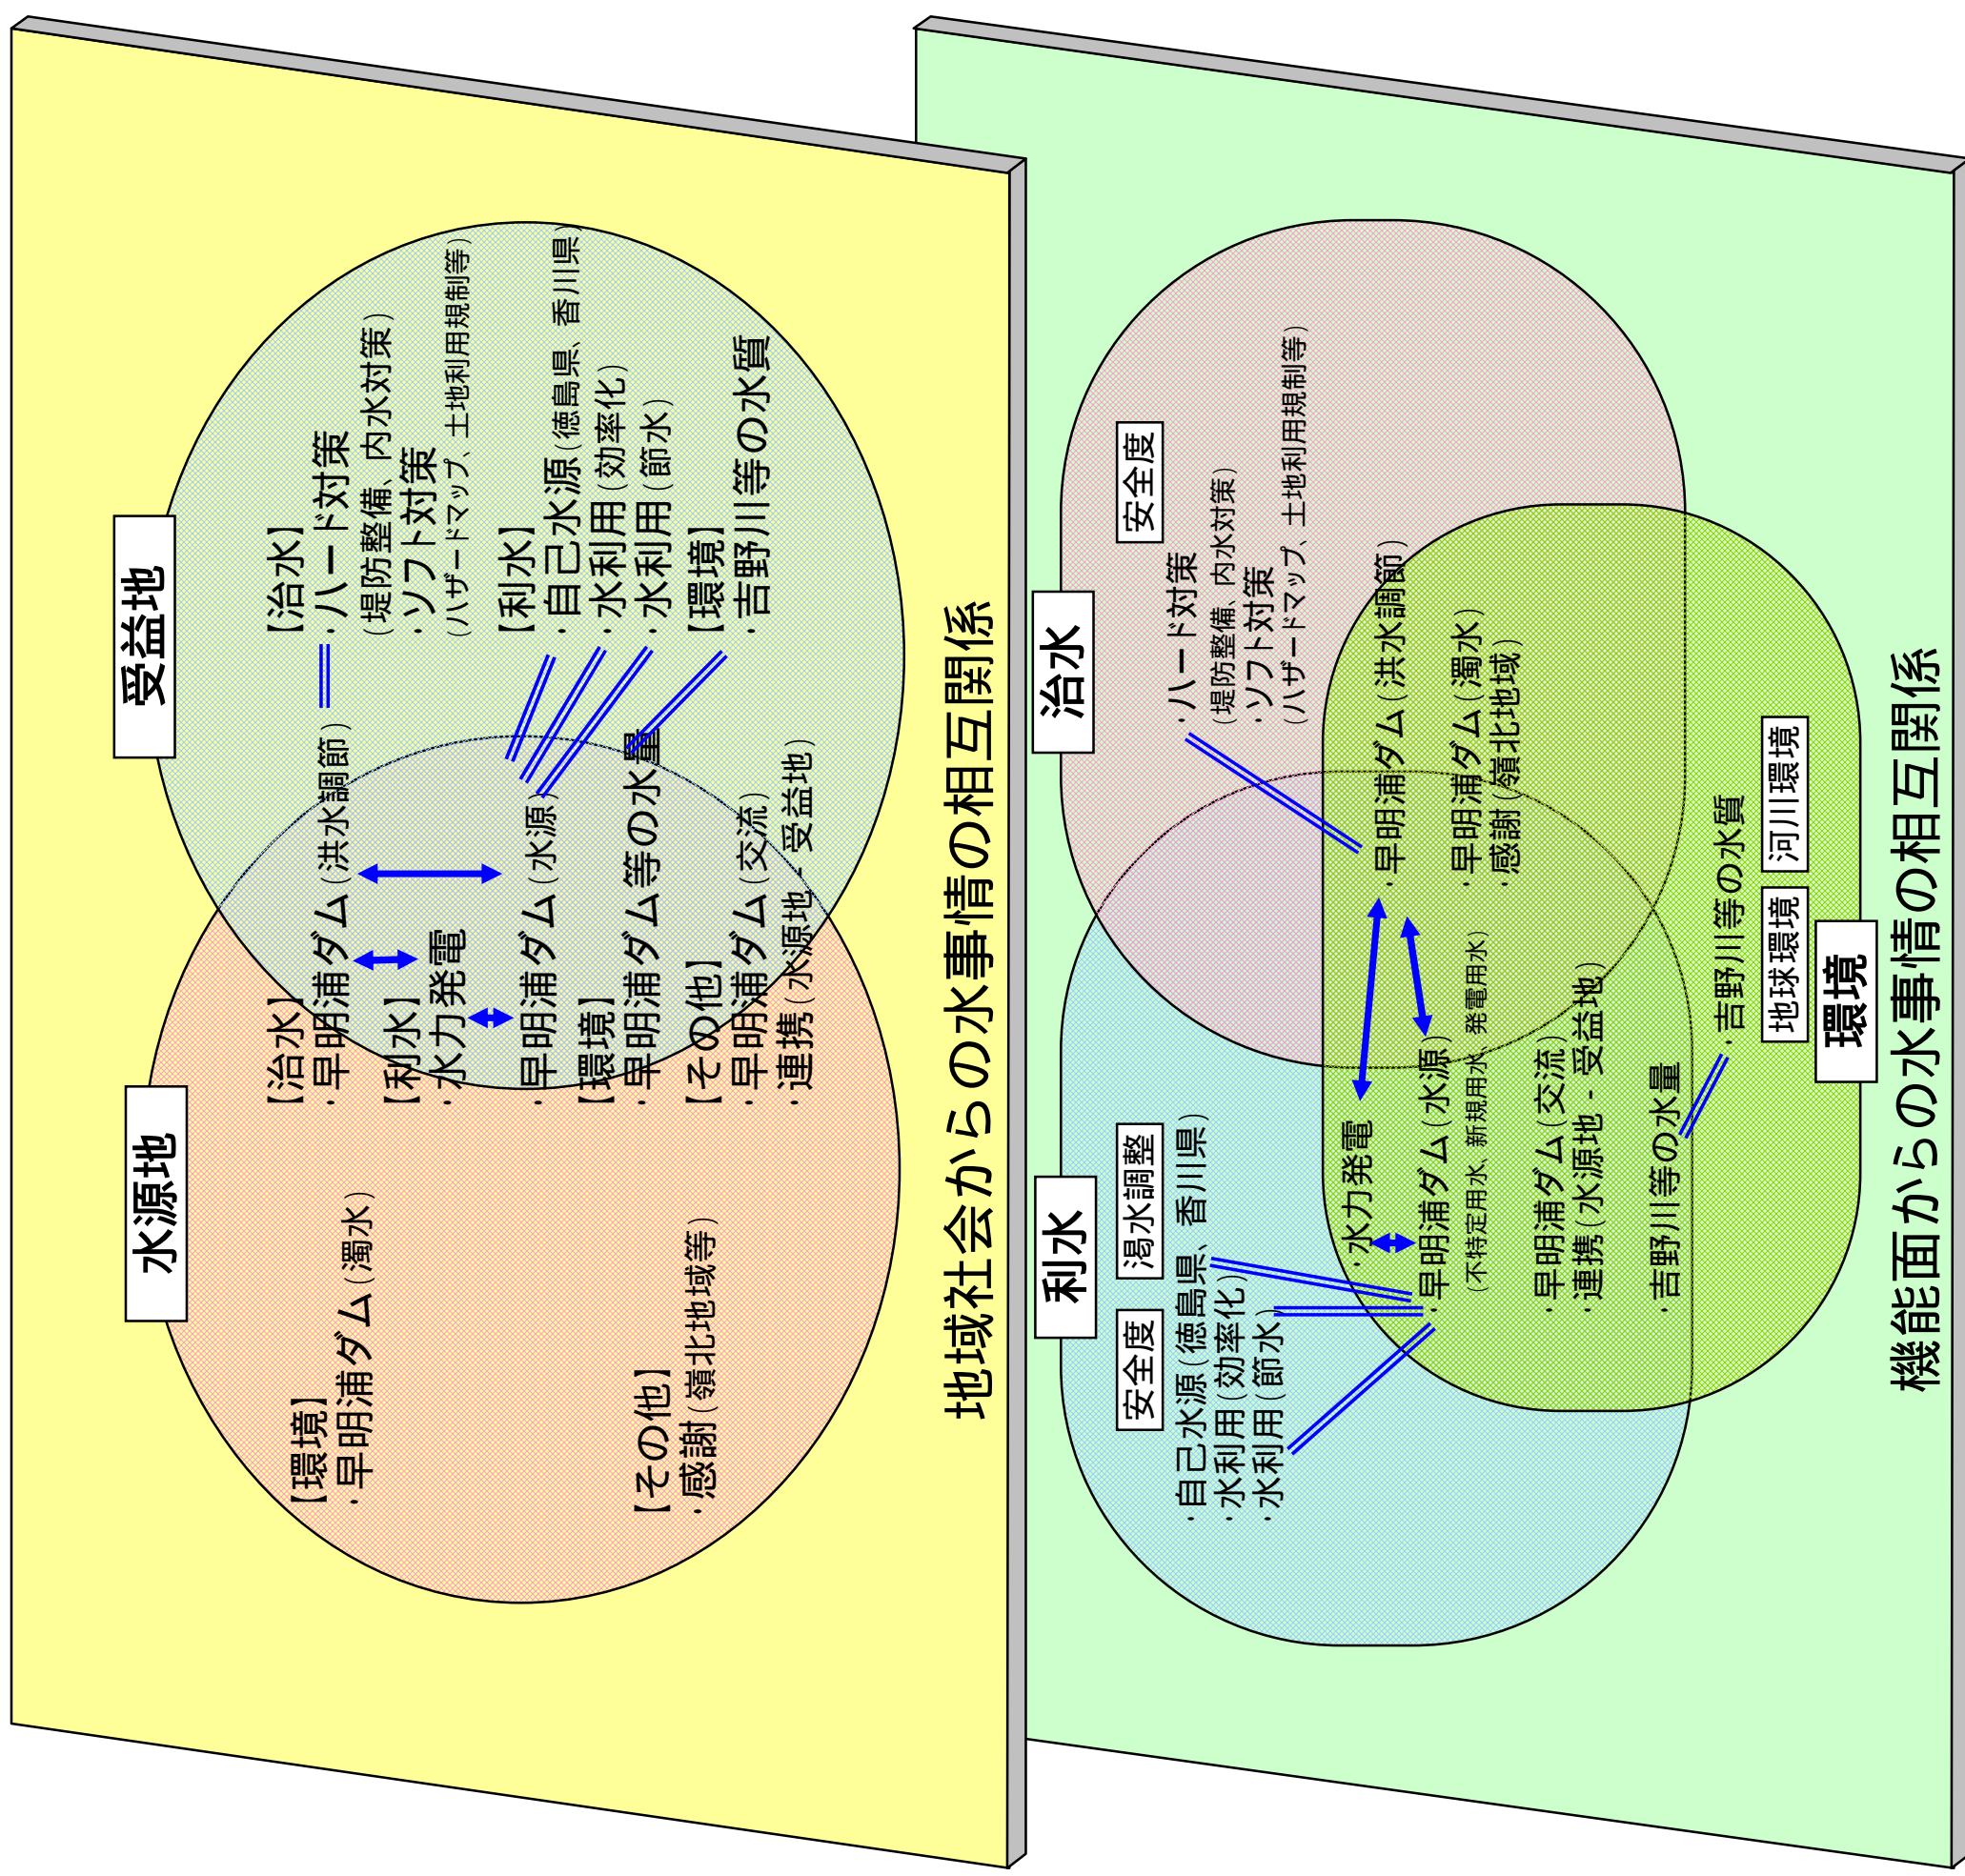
受益地

【治水】
・ハード対策
（堤防整備、内水対策）
・ソフト対策
（ハザードマップ、土地利用規制等）

【利水】
・自己水源（徳島県、香川県）
・水利用（効率化）
・水利用（節水）

【環境】
・吉野川等の水質

【治水】
・早明浦ダム（洪水調節）
【利水】
・水力発電
・早明浦ダム（水源）
【環境】
・早明浦ダム等の水量
【その他】
・早明浦ダム（交流）
・連携（水源地 - 受益地）

水源地

【環境】
・早明浦ダム（濁水）

【その他】
・感謝（嶺北地域等）

地域社会からの水事情の相互関係

治水

安全度

・ハード対策
（堤防整備、内水対策）
・ソフト対策
（ハザードマップ、土地利用規制等）

・早明浦ダム（洪水調節）

・早明浦ダム（濁水）
・感謝（嶺北地域）

利水

渇水調整

安全度

・自己水源（徳島県、香川県）
・水利用（効率化）
・水利用（節水）

・水力発電
・早明浦ダム（水源）
（不特定用水、新規用水、発電用水）
・早明浦ダム（交流）
・連携（水源地 - 受益地）

・吉野川等の水量

・吉野川等の水質

河川環境

地球環境

環境

機能面からの水事情の相互関係